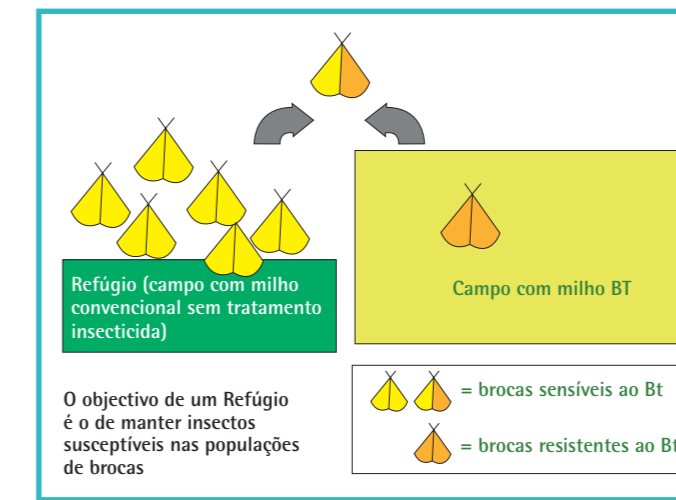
Refúgio (campo com milho convencional sem tratamento insecticida)

Campo com milho BT

O objectivo de um Refúgio é o de manter insectos susceptíveis nas populações de brocas

= brocas sensíveis ao Bt

= brocas resistentes ao Bt